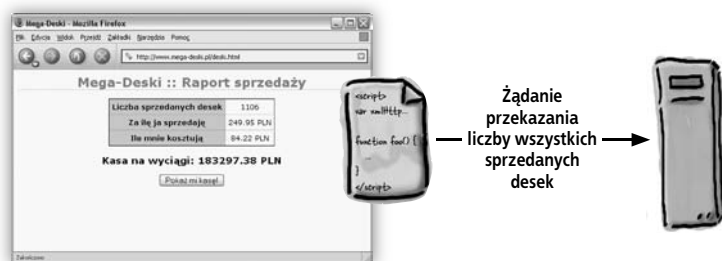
Mega-Deski - Mozilla Firefox

Plik Edycja Widok Przejdź Zakładki Narzędzia Pomoc

http://www.mega-deski.pl/deski.html

Mega-Deski :: Raport sprzedaży

| Liczba sprzedanych desek | 1106 |
|---|---|
| Za ile je sprzedaję | 249.95 PLN |
| Ile mnie kosztują | 84.22 PLN |

Kasa na wyciągi: 183297.38 PLN

Pokaż mi kasę!

Zakończono

<script>
var xmlHttp...

function foo() {
...
}
</script>

Żądanie przekazania liczby wszystkich sprzedanych desek